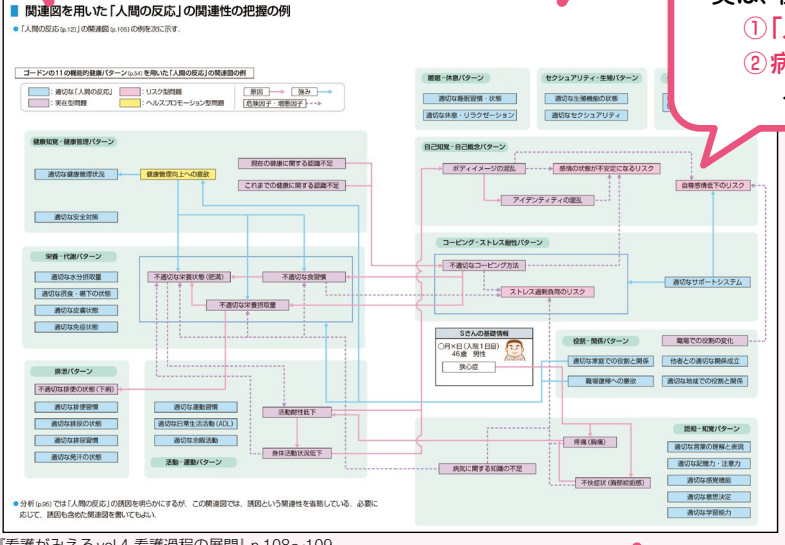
関連図を用いた「人間の反応」の関連性の把握の例

●「人間の反応 (p.12)」の関連図 (p.105) の例を次に示す。

ゴードンの11の機能的健康パターン (p.54) を用いた「人間の反応」の関連図の例

適切な「人間の反応」 | リスク型問題 | 原因 | 強み
実在型問題 | ヘルスプロモーション型問題 | 危険因子・増悪因子

健康知覚・健康管理パターン
適切な健康管理状況
健康管理向上への意欲
現在の健康に関する認識不足
これまでの健康に関する認識不足
適切な安全対策

栄養・代謝パターン
適切な水分摂取量
適切な摂食・嚥下の状態
適切な皮膚状態
適切な免疫状態
不適切な栄養状態（肥満）
不適切な食習慣
不適切な栄養摂取量

排泄パターン
不適切な排便の状態（下痢）
適切な排尿習慣
適切な排尿の状態
適切な排尿習慣
適切な発汗の状態

適切な運動習慣
適切な日常生活活動（ADL）
適切な余暇活動
活動・運動パターン
活動耐性低下
身体活動状況低下
病気に関する知識の不足

睡眠・休息パターン
適切な睡眠習慣・状態
適切な休息・リラクゼーション

セクシュアリティ・生殖パターン
適切な生殖機能の状態
適切なセクシュアリティ

自己知覚・自己概念パターン
ボディイメージの混乱
感情の状態が不安定になるリスク
自尊感情低下のリスク
アイデンティティの混乱

コーピング・ストレス耐性パターン
不適切なコーピング方法
ストレス過剰負荷のリスク
適切なサポートシステム

Sさんの基礎情報
○月×日（入院1日目）
46歳　男性
狭心症

役割・関係パターン
適切な家庭での役割と関係
職場復帰への意欲
職場での役割の変化
他者との適切な関係成立
適切な地域での役割と関係

疼痛（胸痛）
不快症状（胸部絞扼感）

認知・知覚パターン
適切な言葉の理解と表現
適切な記憶力・注意力
適切な感覚機能
適切な意思決定
適切な学習能力

●分析 (p.96) では「人間の反応」の誘因を明らかにするが，この関連図では，誘因という関連性を省略している。必要に応じて，誘因も含めた関連図を書いてもよい。

実は，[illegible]
①「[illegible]
②病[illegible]

『看護がみえるvol.4 看護過程の展開』p.108～109